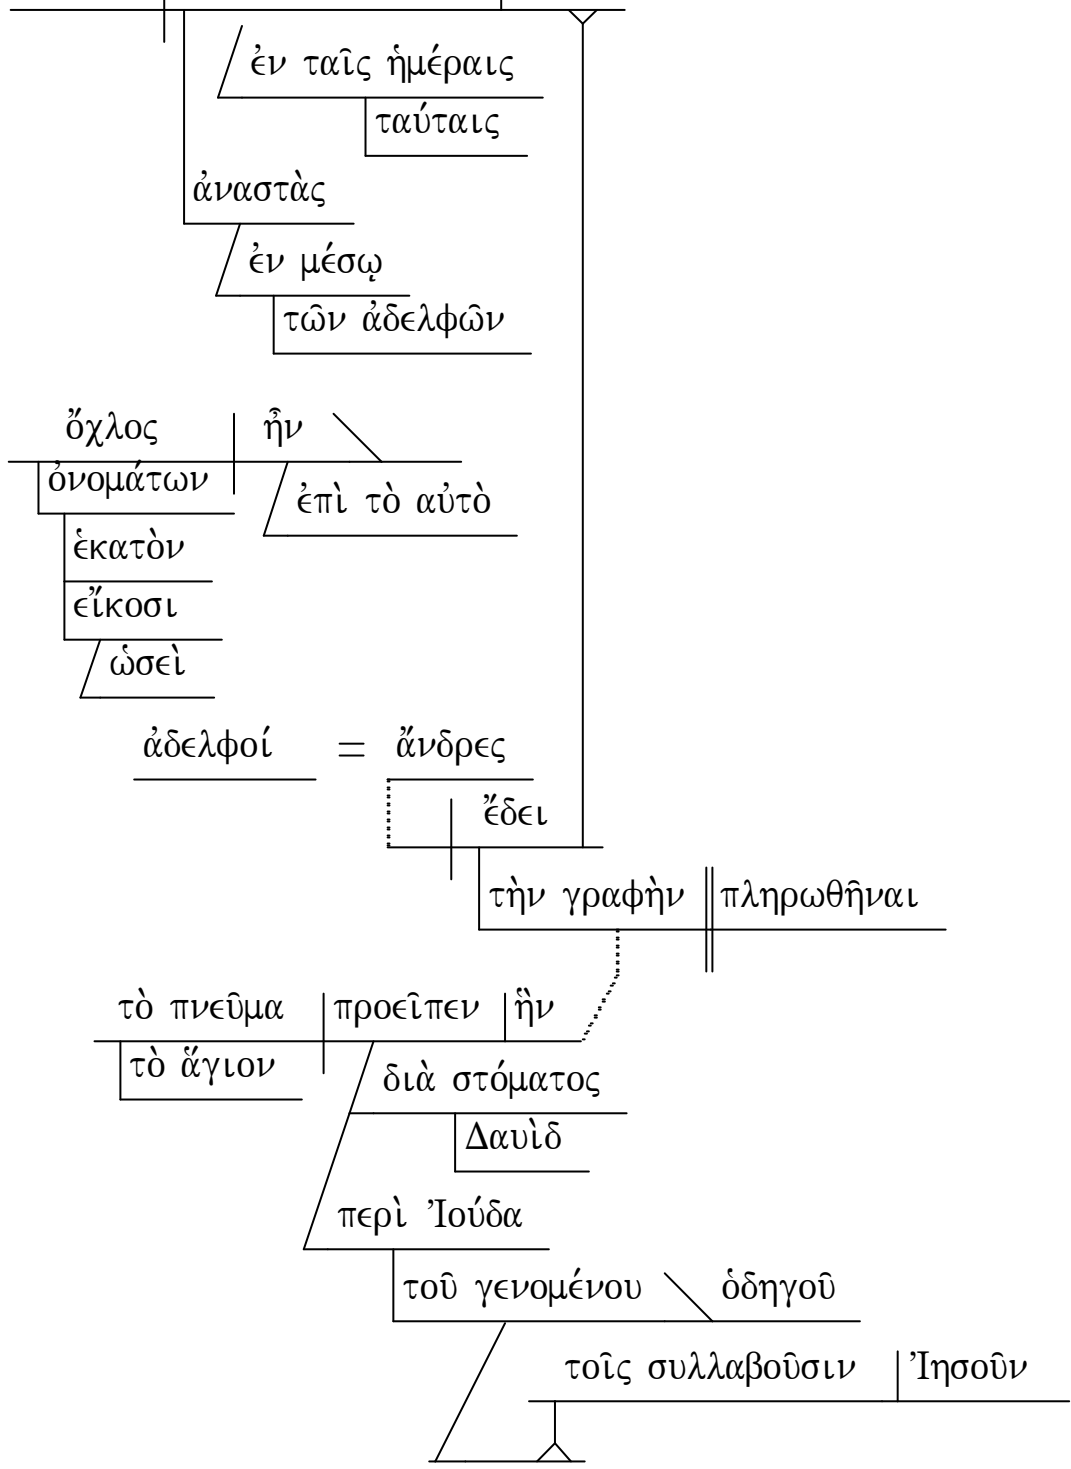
ἐν ταῖς ἡμέραις

ταύταις

ἀναστὰς

ἐν μέσῳ

τῶν ἀδελφῶν

ὄχλος

ἦν

ὀνομάτων

ἐπὶ τὸ αὐτὸ

ἑκατὸν

εἴκοσι

ὡσεὶ

ἀδελφοί = ἄνδρες

ἔδει

τὴν γραφὴν

πληρωθῆναι

τὸ πνεῦμα

προεῖπεν

ἣν

τὸ ἅγιον

διὰ στόματος

Δαυὶδ

περὶ Ἰούδα

τοῦ γενομένου

ὁδηγοῦ

τοῖς συλλαβοῦσιν

Ἰησοῦν